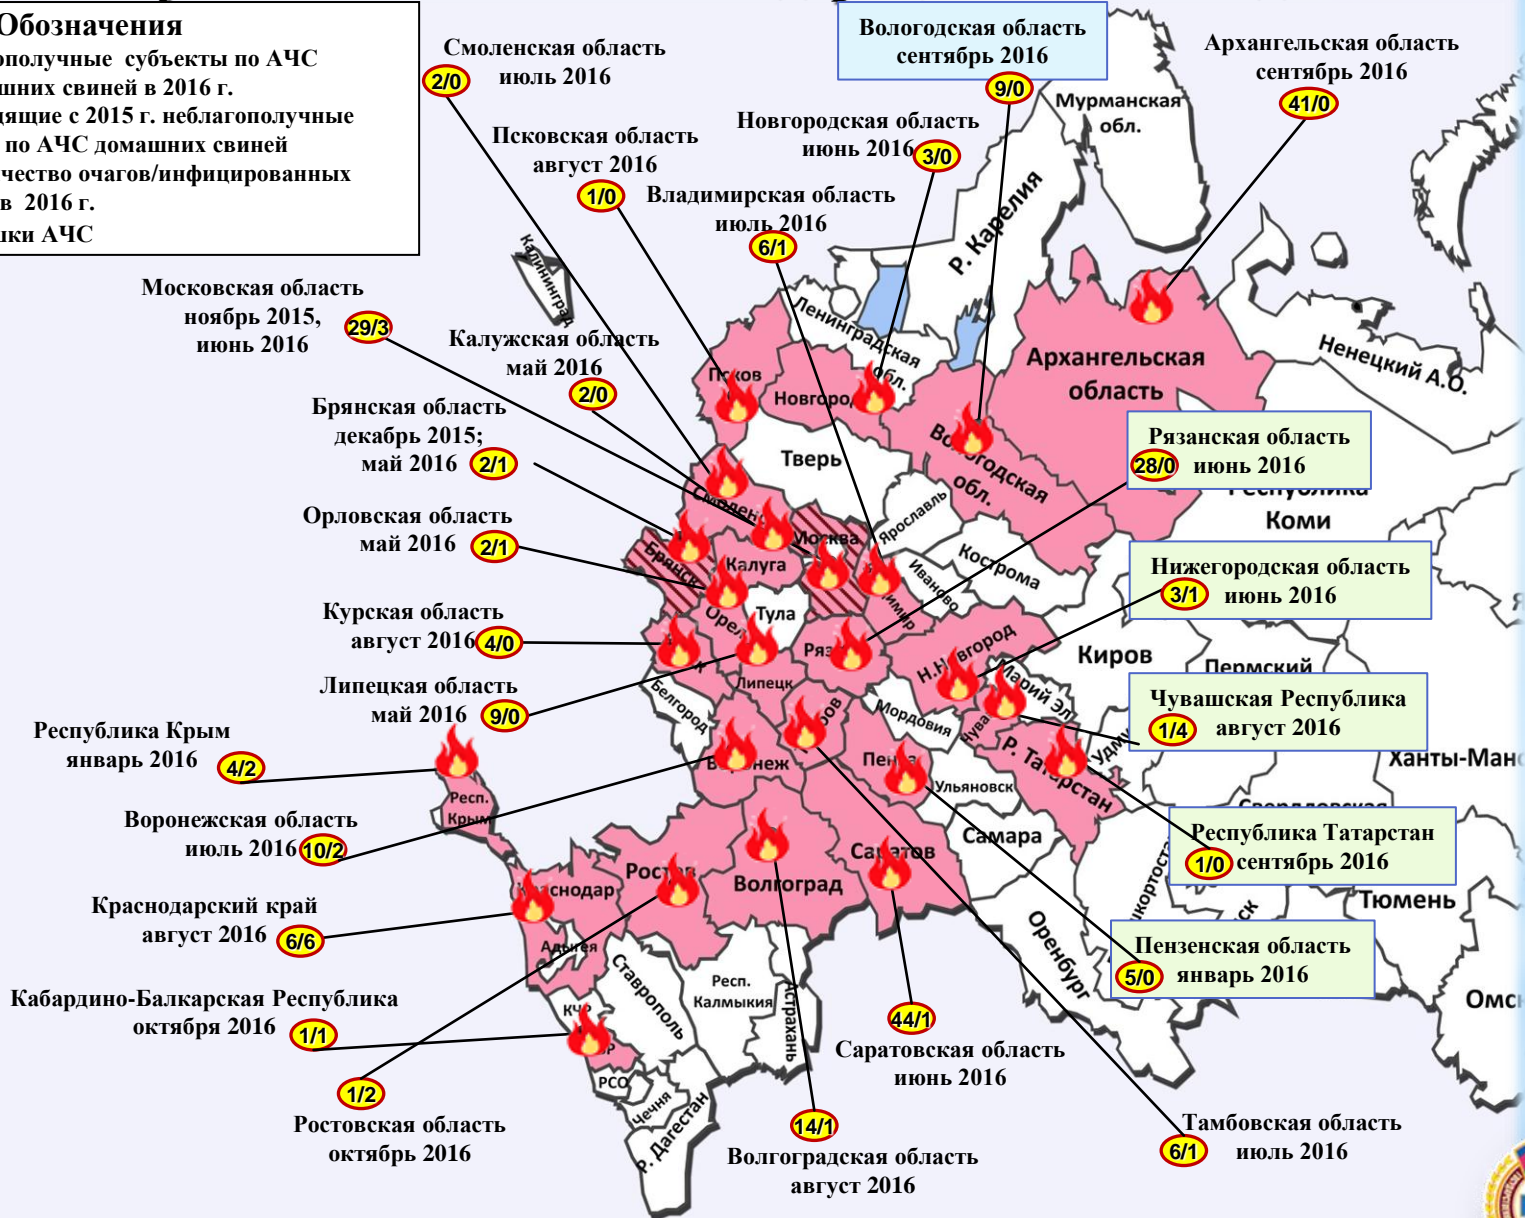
Обозначения
ополучные субъекты по АЧС
шних свиней в 2016 г.
дящие с 2015 г. неблагополучные
по АЧС домашних свиней
чество очагов/инфицированных
в 2016 г.
ки АЧС

Смоленская область
2/0 июль 2016

Вологодская область
сентябрь 2016
9/0

Архангельская область
сентябрь 2016
41/0

Псковская область
август 2016
1/0

Новгородская область
июнь 2016 3/0

Владимирская область
июль 2016
6/1

Московская область
ноябрь 2015,
июнь 2016 29/3

Калужская область
май 2016
2/0

Брянская область
декабрь 2015;
май 2016 2/1

Орловская область
май 2016 2/1

Курская область
август 2016 4/0

Липецкая область
май 2016 9/0

Республика Крым
январь 2016 4/2

Воронежская область
июль 2016 10/2

Краснодарский край
август 2016 6/6

Кабардино-Балкарская Республика
октября 2016 1/1

1/2
Ростовская область
октябрь 2016

14/1
Волгоградская область
август 2016

44/1
Саратовская область
июнь 2016

Рязанская область
28/0 июнь 2016

Нижегородская область
3/1 июнь 2016

Чувашская Республика
1/4 август 2016

Республика Татарстан
1/0 сентябрь 2016

Пензенская область
5/0 январь 2016

Тамбовская область
6/1 июль 2016

Мурманская обл.
Р. Карелия
Калининград
Ленинградская обл.
Псков
Новгород
Архангельская область
Ненецкий А.О.
Тверь
Вологодская обл.
Ярославль
Республика Коми
Смоленск
Москва
Брянск
Калуга
Кострома
Иваново
Владимир
Тула
Орел
Рязань
Н.Новгород
Киров
Пермский
Марий Эл
Белгород
Липецк
Тамбов
Мордовия
Чува
Удм
Ханты-Ман
Р. Татарстан
Пенза
Ульяновск
Воронеж
Свердловская
Респ. Крым
Самара
Саратов
Ростов
Волгоград
Краснодар
Оренбург
Тюмень
Башкортостан
Адыгея
Ставрополь
Респ. Калмыкия
Астрахань
КЧР
КБР
РСО
Чечня
Р. Дагестан
Омс